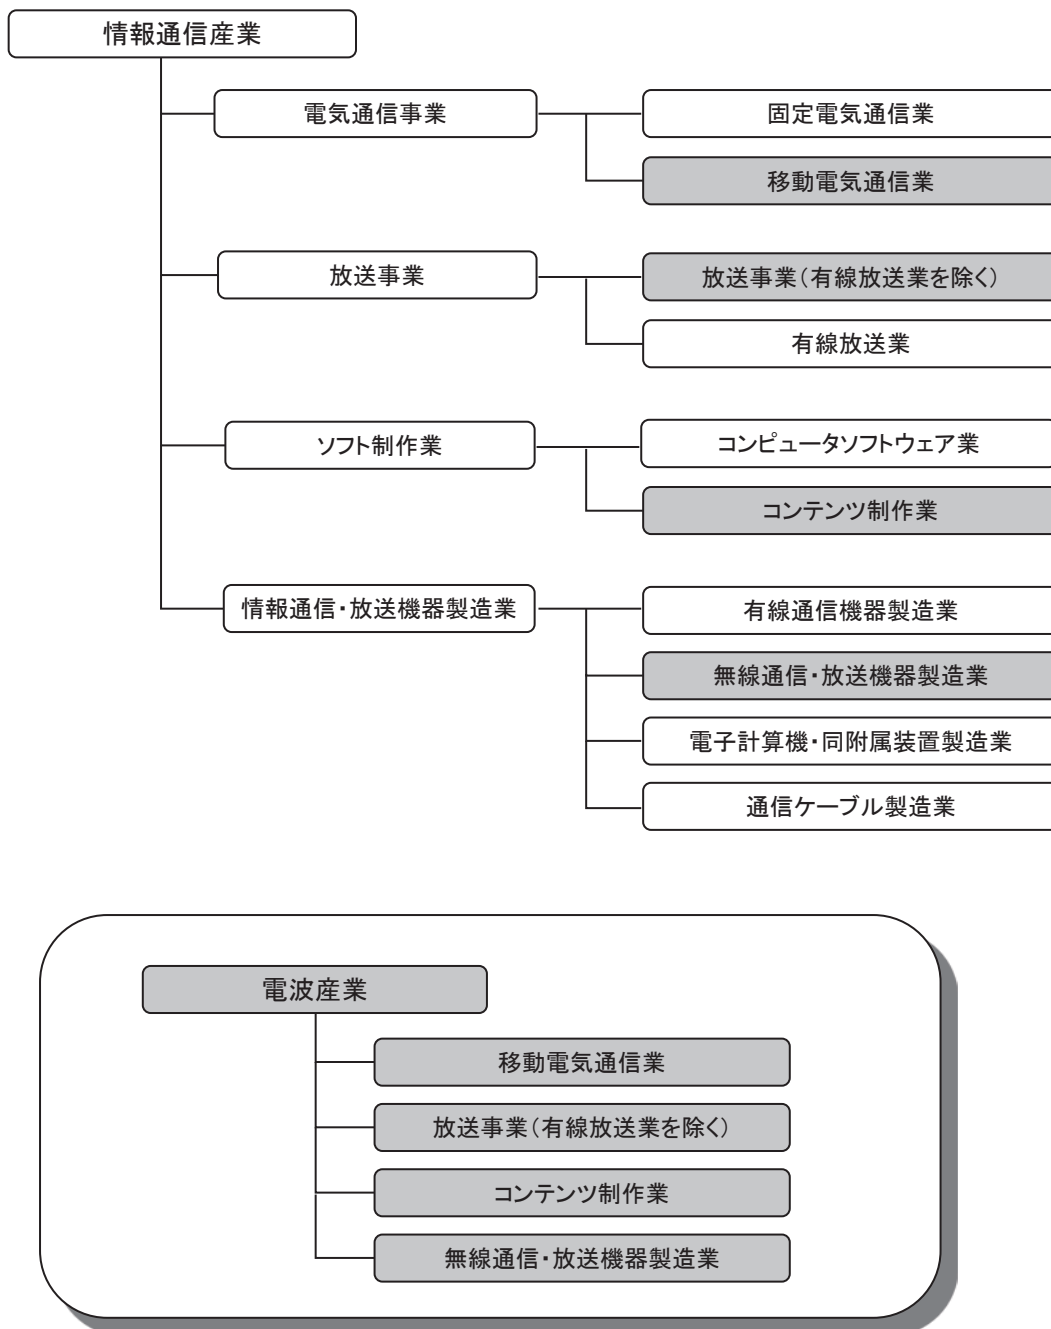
情報通信産業

電気通信事業

固定電気通信業

移動電気通信業

放送事業

放送事業(有線放送業を除く)

有線放送業

ソフト制作業

コンピュータソフトウェア業

コンテンツ制作業

情報通信・放送機器製造業

有線通信機器製造業

無線通信・放送機器製造業

電子計算機・同附属装置製造業

通信ケーブル製造業

電波産業

移動電気通信業

放送事業(有線放送業を除く)

コンテンツ制作業

無線通信・放送機器製造業